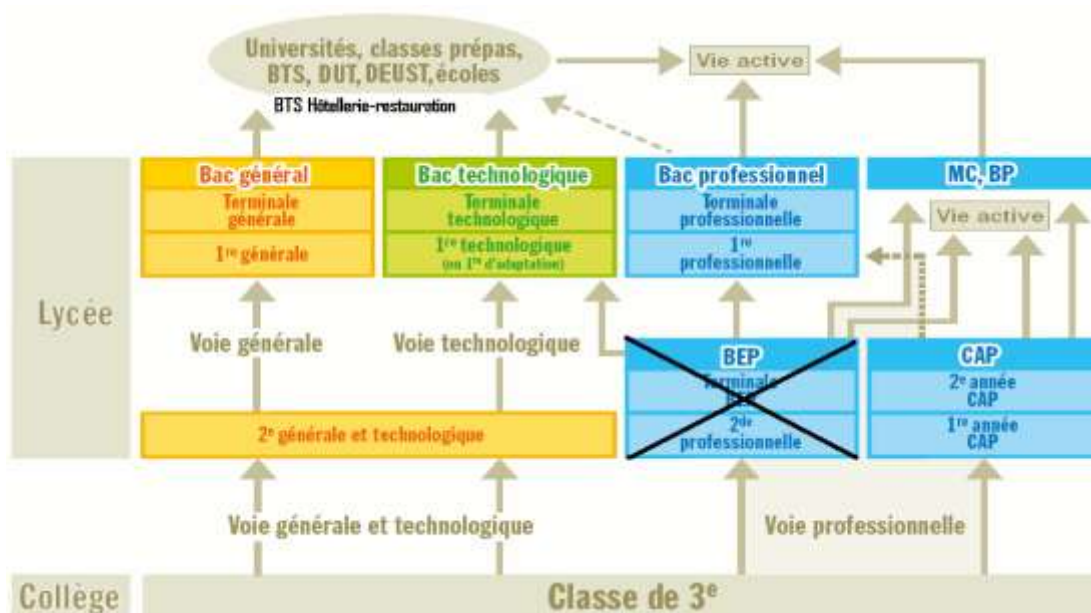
Universités, classes prépas, BTS, DUT, DEUST, écoles

BTS Hôtellerie-restauration

Vie active

Bac général

Terminale générale

1re générale

Bac technologique

Terminale technologique

1re technologique (ou 1re d'adaptation)

Bac professionnel

Terminale professionnelle

1re professionnelle

MC, BP

Vie active

Lycée

Voie générale

Voie technologique

BEP

Terminale BEP

2de professionnelle

CAP

2e année CAP

1re année CAP

2e générale et technologique

Voie générale et technologique

Voie professionnelle

Collège

Classe de 3e